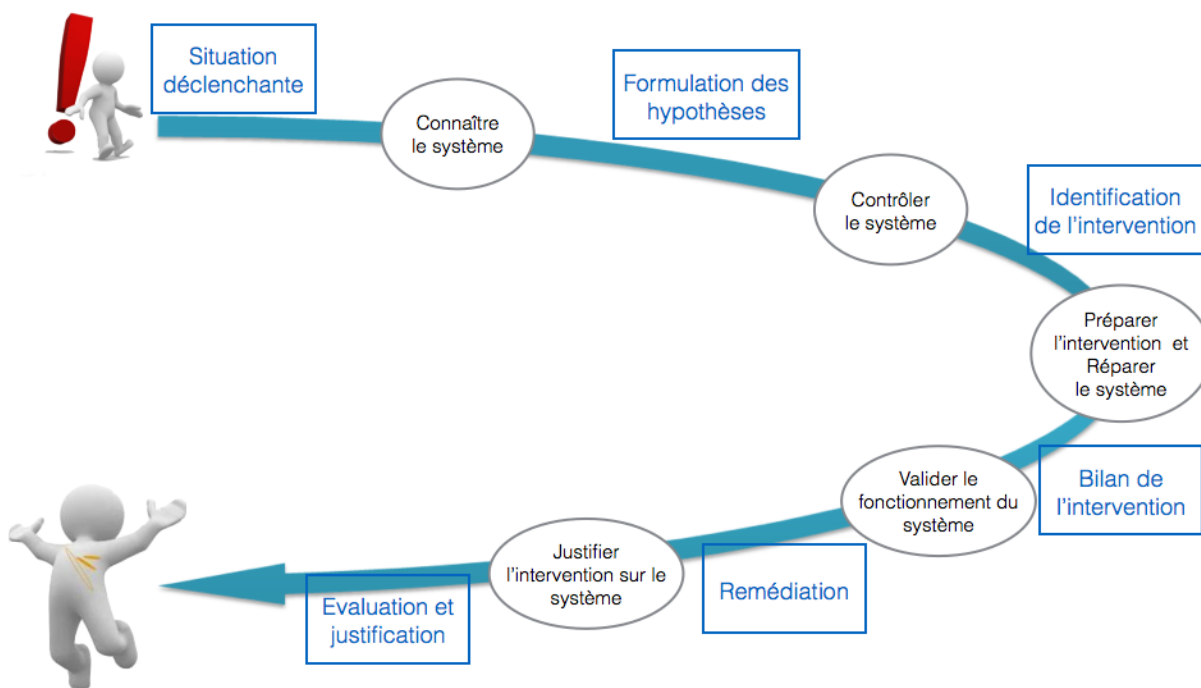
Situation déclenchante

Connaître le système

Formulation des hypothèses

Contrôler le système

Identification de l'intervention

Préparer l'intervention et Réparer le système

Bilan de l'intervention

Valider le fonctionnement du système

Remédiation

Justifier l'intervention sur le système

Evaluation et justification